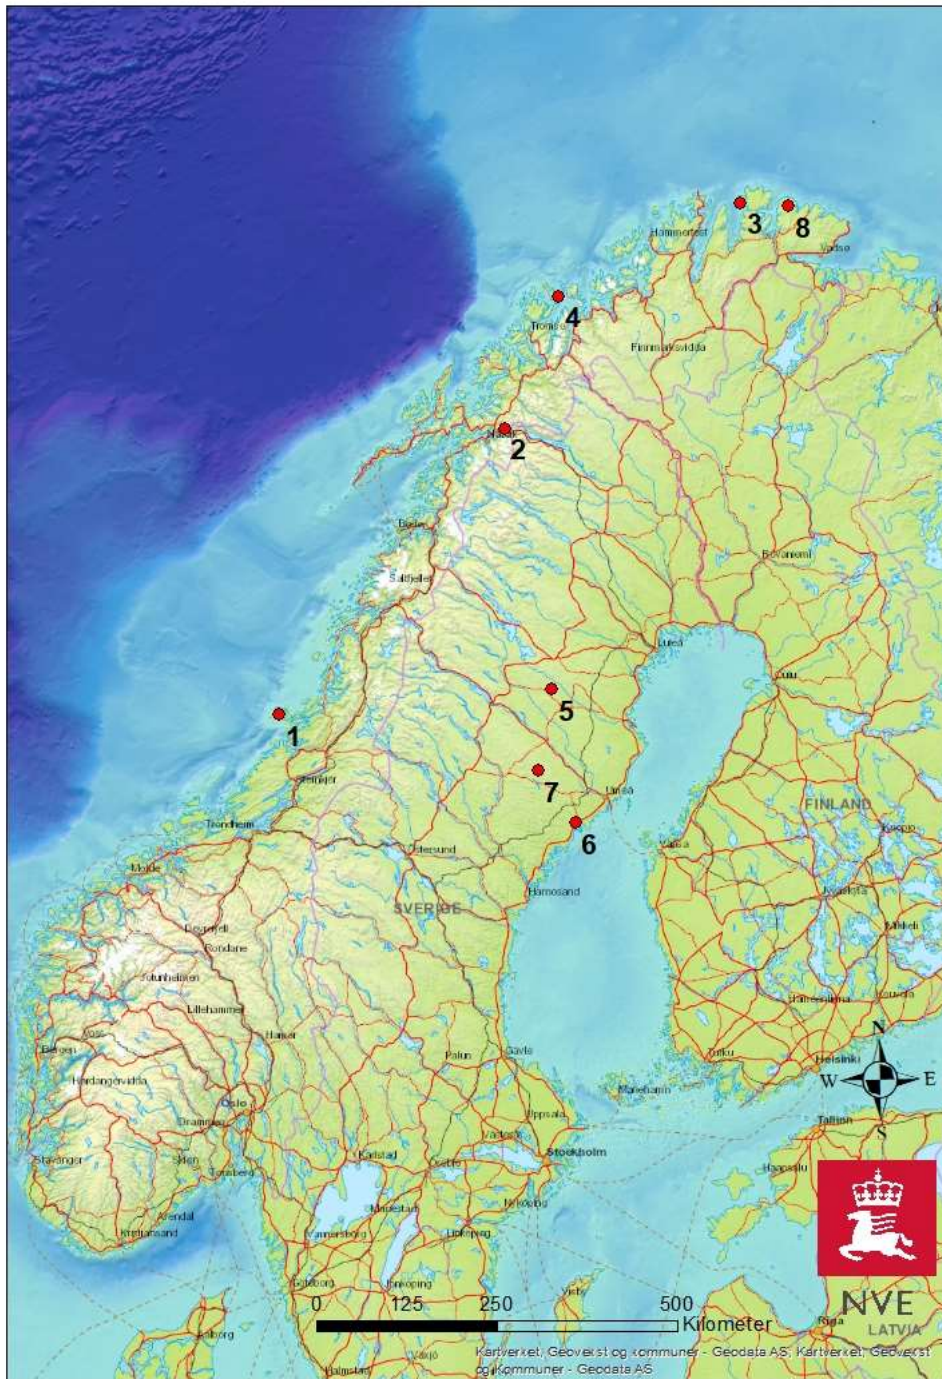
3
8
Hammerfest
Vadsø
4
Tromsø
Finnmarksvidda
2
Narvik
Bodø
Rovaniemi
Saltfjellet
Luleå
Oulu
5
1
7
Steinkjer
Umeå
FINLAND
Trondheim
6
Kuopio
Östersund
Vaasa
Molde
Härnösand
Jyväskylä
SVERIGE
Dovrefjell
Rondane
Mikkeli
Jotunheimen
Lillehammer
Hämeenlinna
Kouvola
Hamar
Voss
Falun
Gävle
Turku
Helsinki
Bergen
N
W
E
S
Hardangervidda
Mariehamn
Oslo
Uppsala
Drammen
Tallinn
Västerås
Stockholm
Stavanger
Skien
Karlstad
Örebro
Haapsalu
Tønsberg
Nyköping
Arendal
Mariestad
Kristiansand
Vänersborg
Linköping
Visby
Göteborg
Jönköping
0
125
250
500
Kilometer
NVE
Riga
LATVIA
Aalborg
Växjö
Halmstad
Kartverket, Geovekst og kommuner - Geodata AS; Kartverket, Geovekst og kommuner - Geodata AS